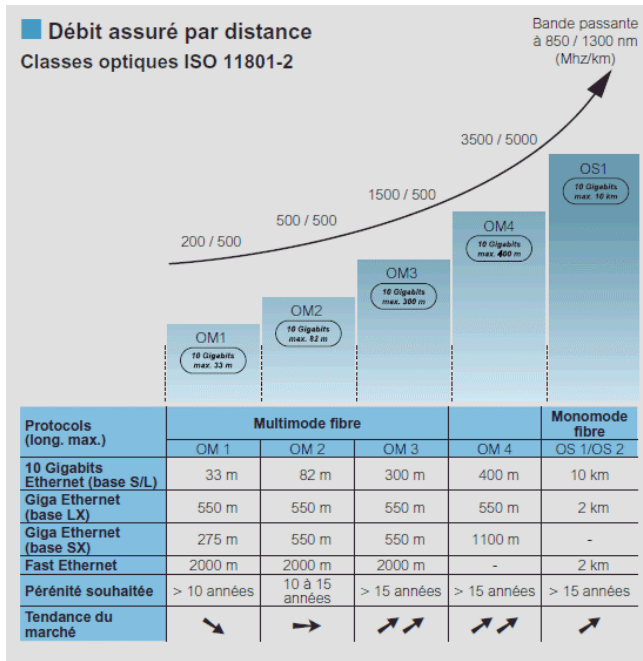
Débit assuré par distance
Classes optiques ISO 11801-2

Bande passante à 850 / 1300 nm (Mhz/km)

200 / 500
500 / 500
1500 / 500
3500 / 5000

OM1
10 Gigabits max. 33 m

OM2
10 Gigabits max. 82 m

OM3
10 Gigabits max. 300 m

OM4
10 Gigabits max. 400 m

OS1
10 Gigabits max. 10 km

| Protocols (long. max.) | Multimode fibre | | | | Monomode fibre |
|---|---|---|---|---|---|
| | OM 1 | OM 2 | OM 3 | OM 4 | OS 1/OS 2 |
| 10 Gigabits Ethernet (base S/L) | 33 m | 82 m | 300 m | 400 m | 10 km |
| Giga Ethernet (base LX) | 550 m | 550 m | 550 m | 550 m | 2 km |
| Giga Ethernet (base SX) | 275 m | 550 m | 550 m | 1100 m | - |
| Fast Ethernet | 2000 m | 2000 m | 2000 m | - | 2 km |
| Pérénité souhaitée | > 10 années | 10 à 15 années | > 15 années | > 15 années | > 15 années |
| Tendance du marché | | | | | |